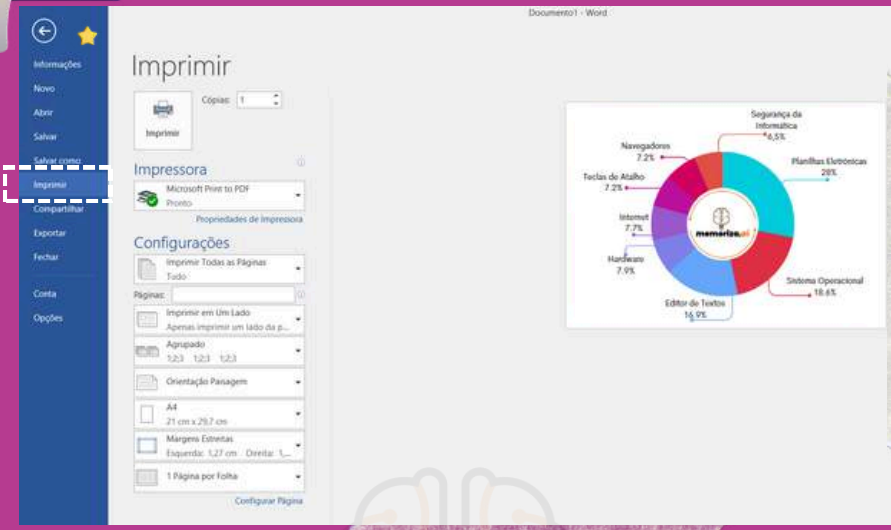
Documento1 - Word

Informações
Novo
Abrir
Salvar
Salvar como
Imprimir
Compartilhar
Exportar
Fechar
Conta
Opções

Imprimir

Cópias: 1

Imprimir

Impressora

Microsoft Print to PDF
Pronto

Propriedades da Impressora

Configurações

Imprimir Todas as Páginas
Tudo

Páginas:

Imprimir em Um Lado
Apenas imprimir um lado da p...

Agrupado
1,2,3 1,2,3 1,2,3

Orientação Paisagem

A4
21 cm x 29,7 cm

Margens Estreitas
Esquerda: 1,27 cm Direita: 1,...

1 Página por Folha

Configurar Página

Segurança da Informática
6,5%

Navegadores
7.2%

Planilhas Eletrônicas
28%

Teclas de Atalho
7.2%

Internet
7.7%

memorize.ai

Hardware
7.9%

Sistema Operacional
18.6%

Editor de Textos
16.9%